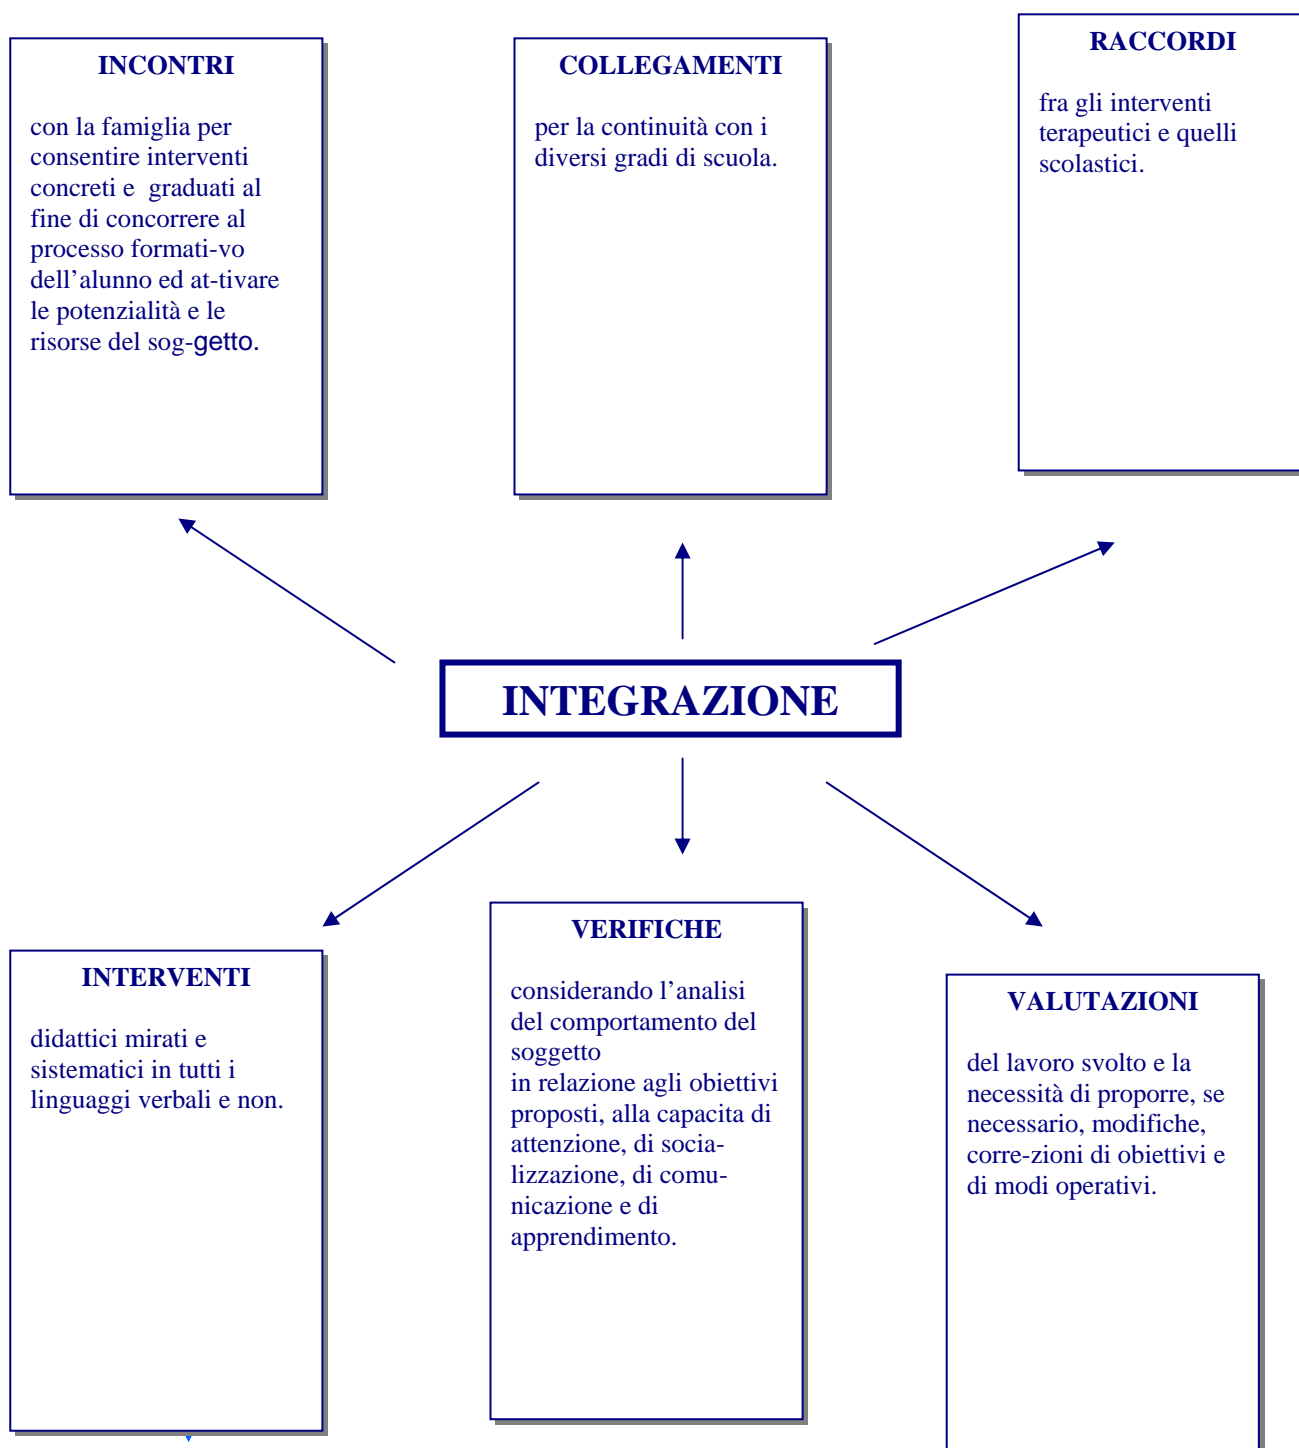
INCONTRI

con la famiglia per consentire interventi concreti e graduati al fine di concorrere al processo formati-vo dell’alunno ed at-tivare le potenzialità e le risorse del sog-getto.

COLLEGAMENTI

per la continuità con i diversi gradi di scuola.

RACCORDI

fra gli interventi terapeutici e quelli scolastici.

INTEGRAZIONE

INTERVENTI

didattici mirati e sistematici in tutti i linguaggi verbali e non.

VERIFICHE

considerando l’analisi del comportamento del soggetto
in relazione agli obiettivi proposti, alla capacita di attenzione, di socializzazione, di comunicazione e di apprendimento.

VALUTAZIONI

del lavoro svolto e la necessità di proporre, se necessario, modifiche, corre-zioni di obiettivi e di modi operativi.